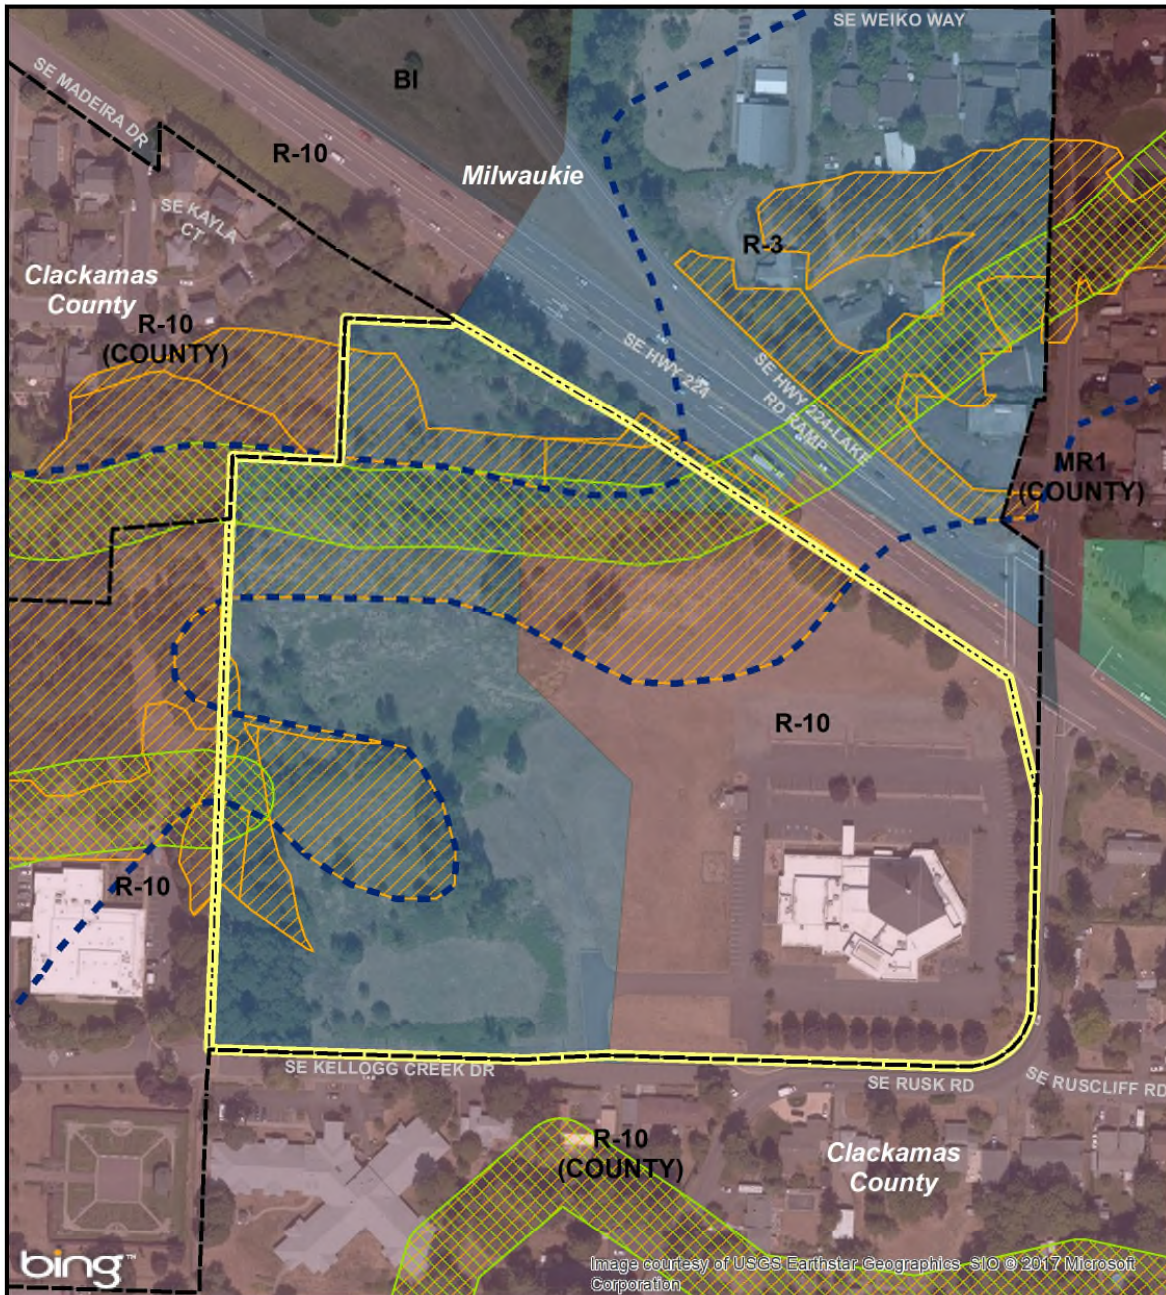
SE WEIKO WAY

SE MADEIRA DR

BI

R-10

Milwaukie

SE KAYLA CT

R-3

Clackamas County

R-10 (COUNTY)

SE HWY 224

SE HWY 224-LAKE RD RAMP

MR1 (COUNTY)

R-10

R-10

SE KELLOGG CREEK DR

SE RUSK RD

SE RUSCLIFF RD

R-10 (COUNTY)

Clackamas County

bing

Image courtesy of USGS Earthstar Geographics SIO © 2017 Microsoft Corporation